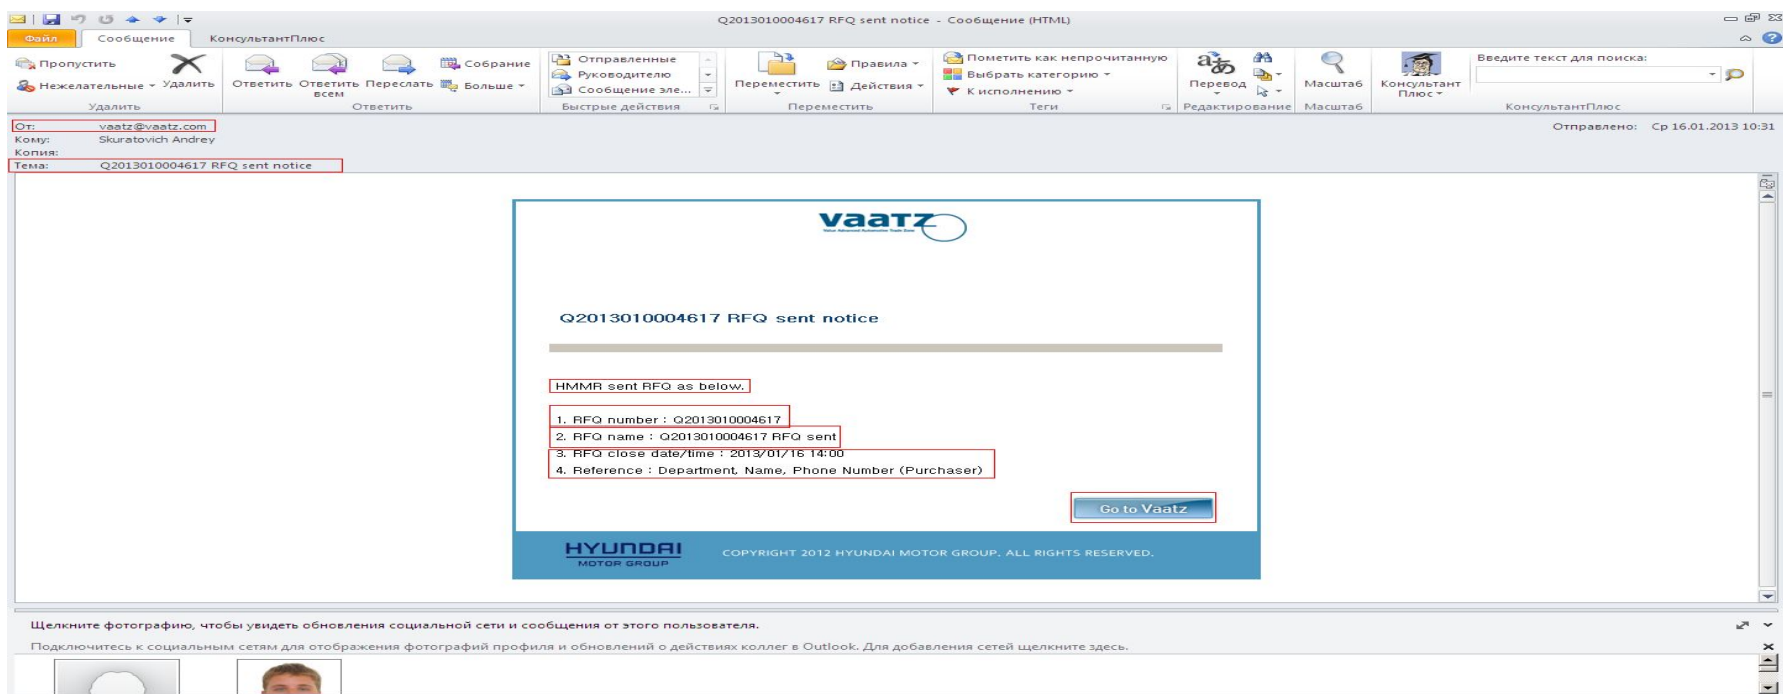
Q2013010004617 RFQ sent notice - Сообщение (HTML)

Файл Сообщение КонсультантПлюс

Пропустить
Нежелательные
Удалить
Удалить
Ответить Ответить всем Переслать Собрание Больше
Ответить
Отправленные
Руководителю
Сообщение эле...
Быстрые действия
Переместить Правила Действия
Переместить
Пометить как непрочитанную
Выбрать категорию
К исполнению
Теги
Перевод
Редактирование
Масштаб
Масштаб
Консультант Плюс
Введите текст для поиска:
КонсультантПлюс

От: vaatz@vaatz.com
Кому: Skuratovich Andrey
Копия:
Тема: Q2013010004617 RFQ sent notice
Отправлено: Ср 16.01.2013 10:31

vaatz

Q2013010004617 RFQ sent notice

HMMR sent RFQ as below.

1. RFQ number : Q2013010004617
2. RFQ name : Q2013010004617 RFQ sent
3. RFQ close date/time : 2013/01/16 14:00
4. Reference : Department, Name, Phone Number (Purchaser)

Go to Vaatz

HYUNDAI MOTOR GROUP
COPYRIGHT 2012 HYUNDAI MOTOR GROUP. ALL RIGHTS RESERVED.

Щелкните фотографию, чтобы увидеть обновления социальной сети и сообщения от этого пользователя.
Подключитесь к социальным сетям для отображения фотографий профиля и обновлений о действиях коллег в Outlook. Для добавления сетей щелкните здесь.